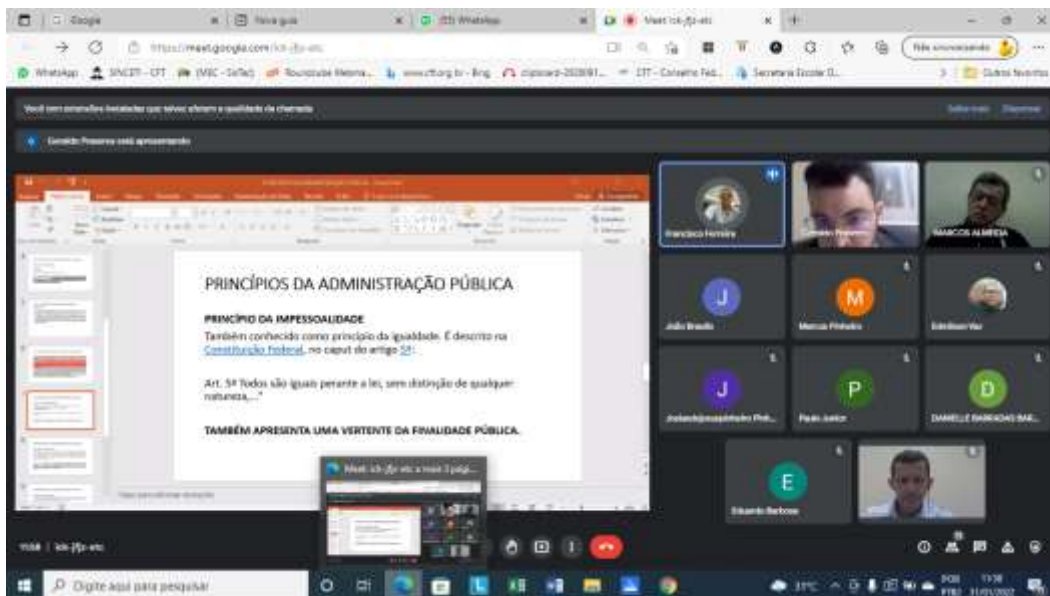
PRINCÍPIOS DA ADMINISTRAÇÃO PÚBLICA

PRINCÍPIO DA IMPESSOALIDADE

Também conhecido como princípio da igualdade. É descrito na Constituição Federal, no caput do artigo 5º:

Art. 5º Todos são iguais perante a lei, sem distinção de qualquer natureza,..."

TAMBÉM APRESENTA UMA VERTENTE DA FINALIDADE PÚBLICA.

Francisco Ferreira
MARCOS ALMEIDA
J
João Brasão
M
Marcus Pinheiro
P
Paulo Junior
D
DANIELLE BARRADAS BAR...
E
Eduardo Barbosa

Meet: ick-jfjz-etc

Digite aqui para pesquisar

31°C